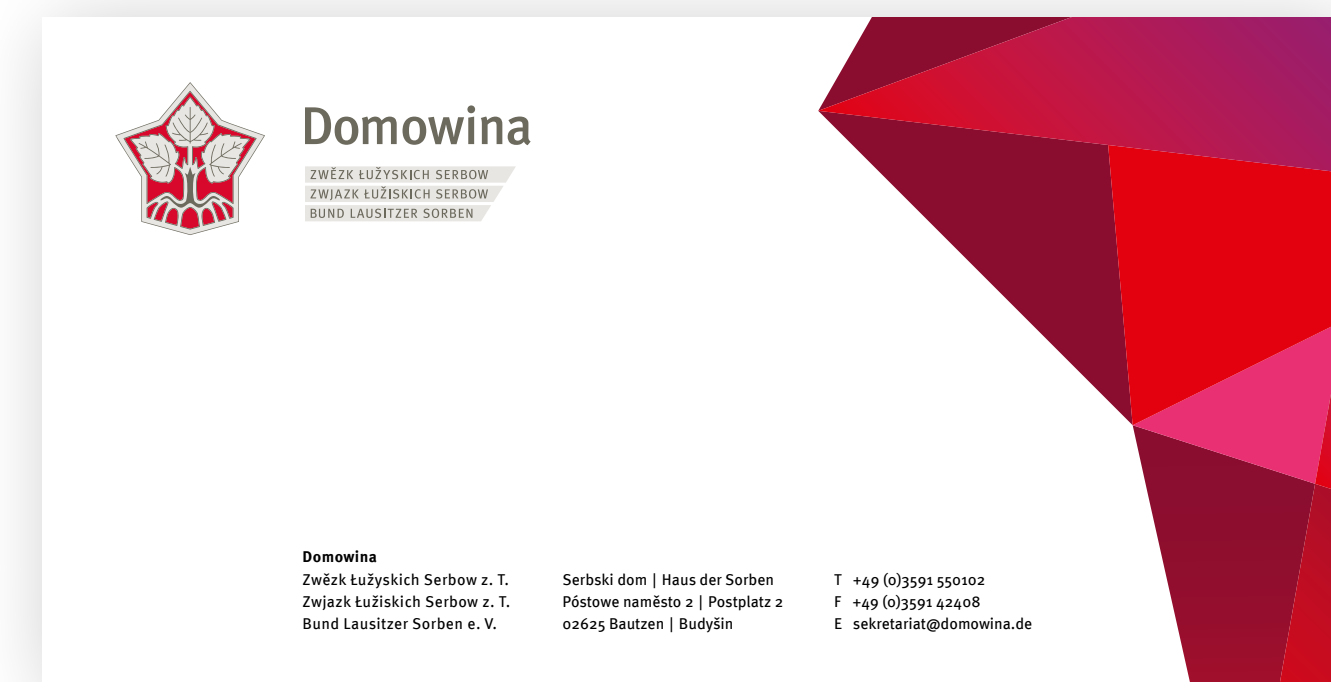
Domowina
ZWĚZK ŁUŽYSKICH SERBOW
ZWJAZK ŁUŽISKICH SERBOW
BUND LAUSITZER SORBEN

Domowina
Zwězk Łužyskich Serbow z. T.
Zwjazk Łužiskich Serbow z. T.
Bund Lausitzer Sorben e. V.

Serbski dom | Haus der Sorben
Póstowe naměsto 2 | Postplatz 2
02625 Bautzen | Budyšin

T +49 (0)3591 550102
F +49 (0)3591 42408
E sekretariat@domowina.de